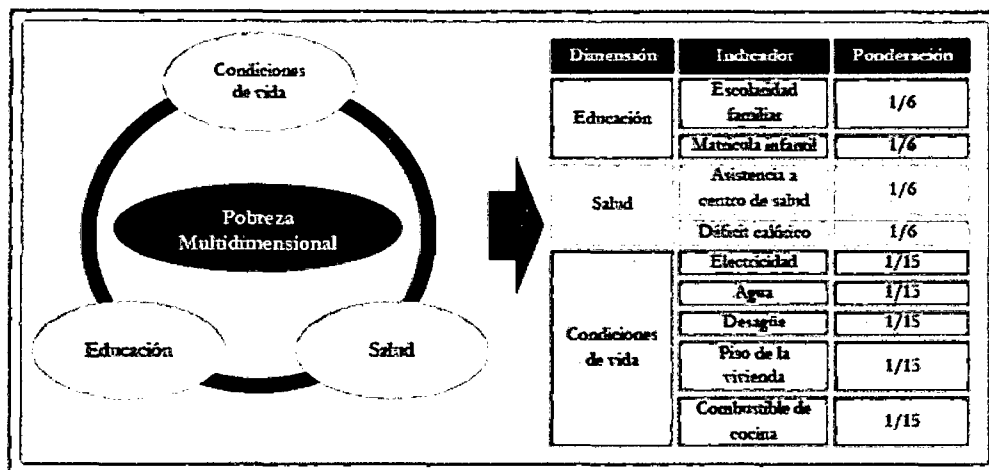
Condiciones de vida

Pobreza Multidimensional

Educación

Salud

| Dimensión | Indicador | Ponderación |
|---|---|---|
| Educación | Escolaridad familiar | 1/6 |
| | Matrícula infantil | 1/6 |
| Salud | Asistencia a centro de salud | 1/6 |
| | Déficit calórico | 1/6 |
| Condiciones de vida | Electricidad | 1/15 |
| | Agua | 1/15 |
| | Desagüe | 1/15 |
| | Piso de la vivienda | 1/15 |
| | Combustible de cocina | 1/15 |